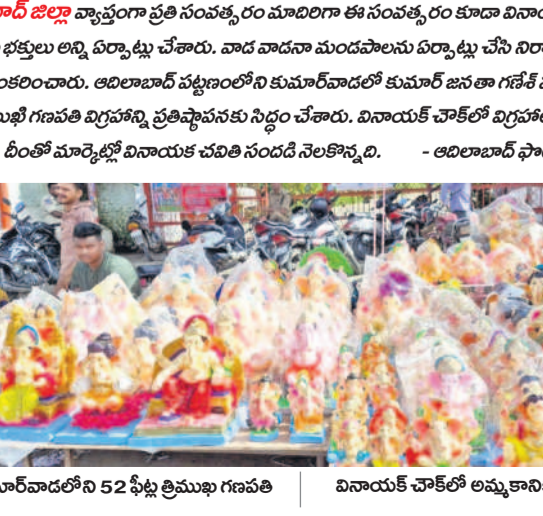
బాద్ జిల్లా వ్యాప్తంగా ప్రతి సంవత్సరం మాదిరిగా ఈ సంవత్సరం కూడా వినా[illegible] భక్తులు అన్ని ఏర్పాట్లు చేశారు. వాడ వాడనా మండపాలను ఏర్పాట్లు చేసి నిర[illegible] ంకరించారు. ఆదిలాబాద్ పట్టణంలోని కుమార్‌వాడలో కుమార్ జనతా గణేశ్ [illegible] ముఖి గణపతి విగ్రహాన్ని ప్రతిష్ఠాపనకు సిద్ధం చేశారు. వినాయక్ చౌక్‌లో విగ్రహా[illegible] దీంతో మార్కెట్లో వినాయక చవితి సందడి నెలకొన్నది. - ఆదిలాబాద్ ఫొ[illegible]

ుమార్‌వాడలోని 52 ఫీట్ల త్రిముఖ గణపతి

వినాయక్ చౌక్‌లో అమ్మకాని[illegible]